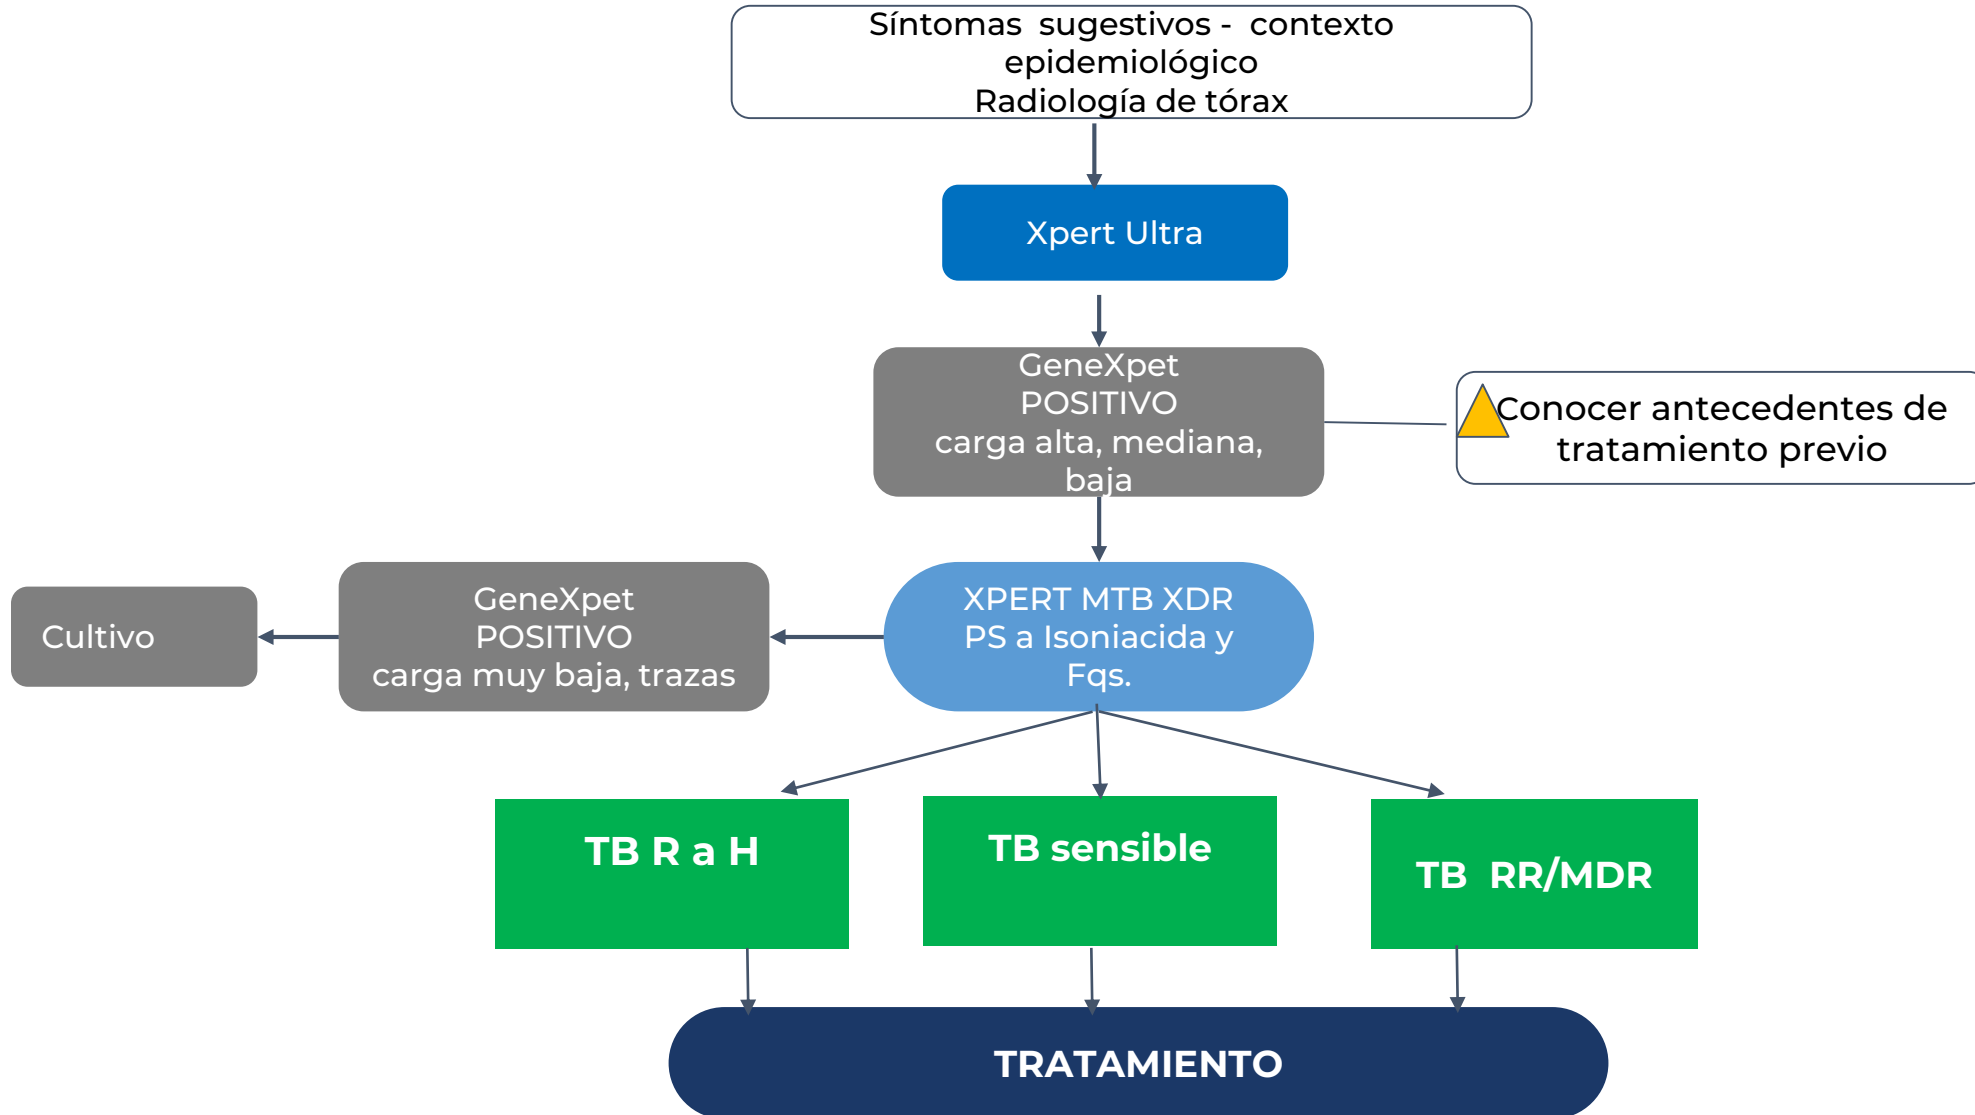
Síntomas sugestivos - contexto epidemiológico
Radiología de tórax

Xpert Ultra

GeneXpet
POSITIVO
carga alta, mediana, baja

Conocer antecedentes de tratamiento previo

Cultivo

GeneXpet
POSITIVO
carga muy baja, trazas

XPERT MTB XDR
PS a Isoniacida y Fqs.

TB R a H

TB sensible

TB RR/MDR

TRATAMIENTO